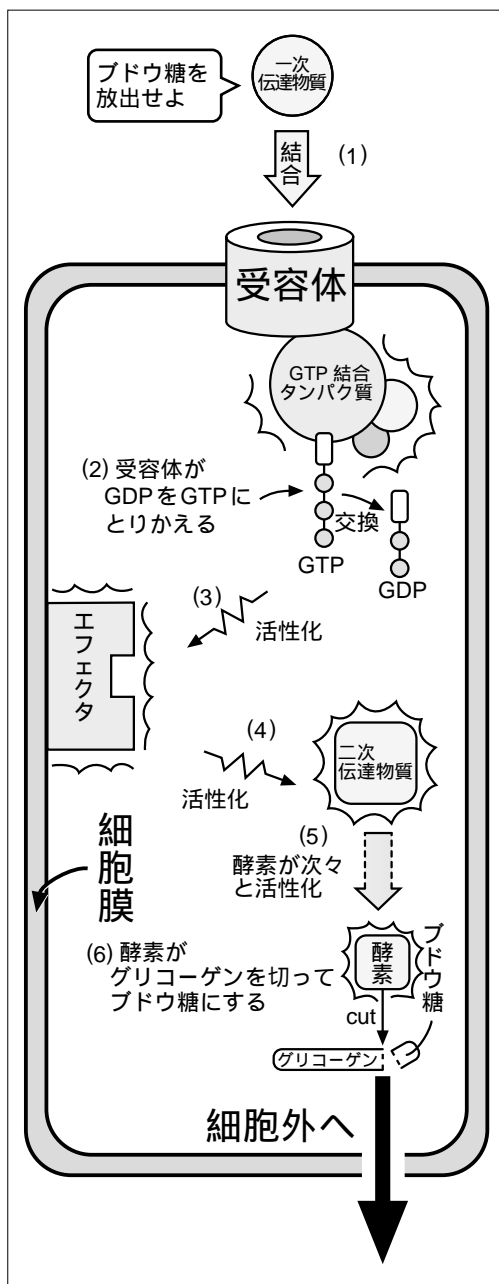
ブドウ糖を放出せよ

一次伝達物質

結合

(1)

受容体

GTP 結合タンパク質

(2) 受容体がGDPをGTPにとりかえる

交換

GTP

GDP

(3)

活性化

エフェクタ

(4)

活性化

二次伝達物質

細胞膜

(5)

酵素が次々と活性化

(6) 酵素がグリコーゲンを切ってブドウ糖にする

酵素

ブドウ糖

cut

グリコーゲン

細胞外へ